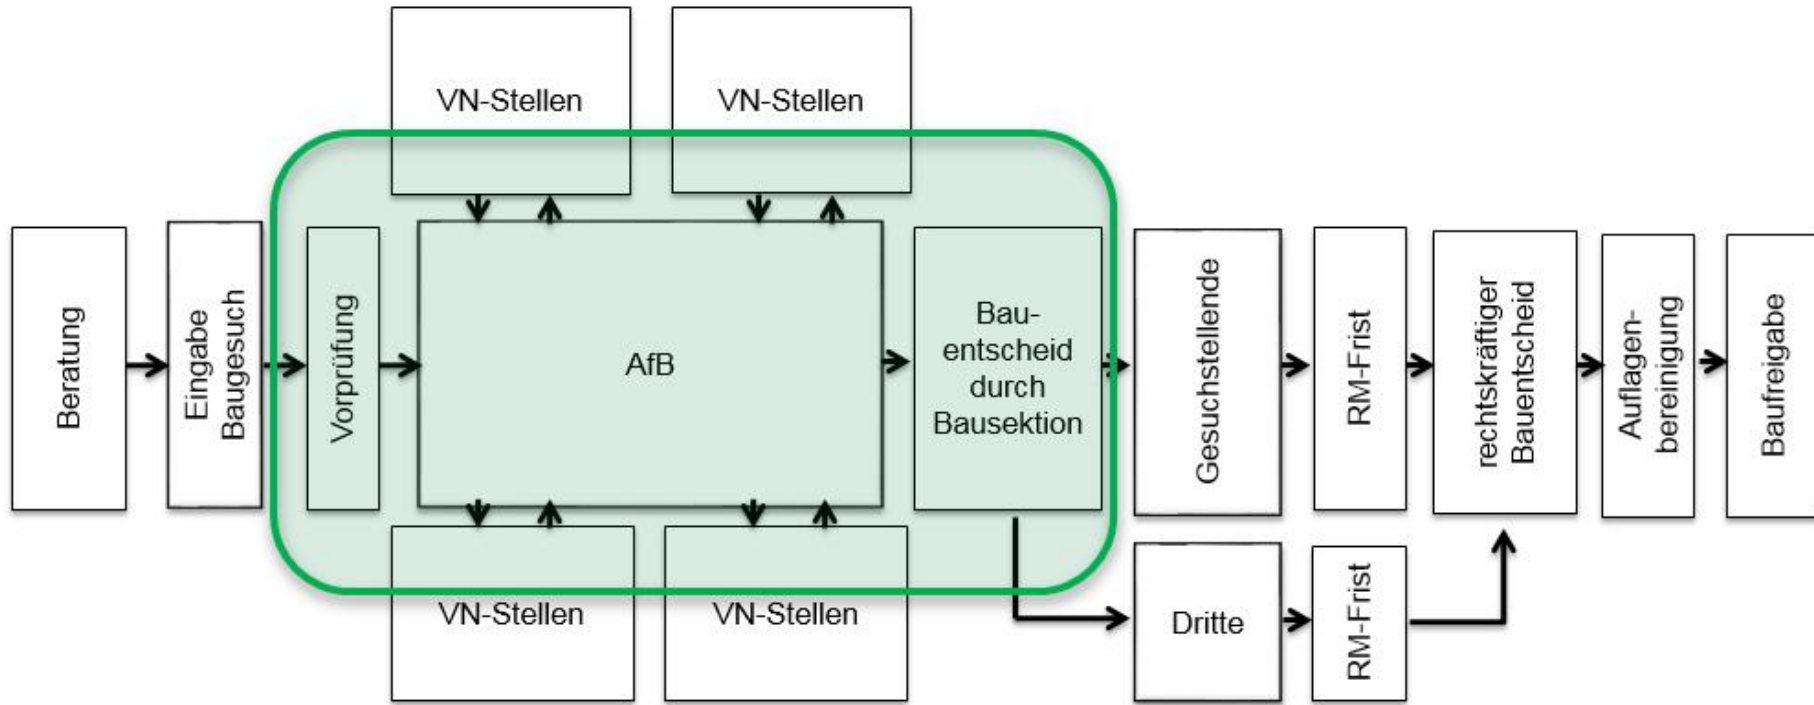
VN-Stellen

VN-Stellen

Beratung

Eingabe Baugesuch

Vorprüfung

AfB

Bauentscheid durch Bausektion

Gesuchstellende

RM-Frist

rechtskräftiger Bauentscheid

Auflagenbereinigung

Baufreigabe

VN-Stellen

VN-Stellen

Dritte

RM-Frist